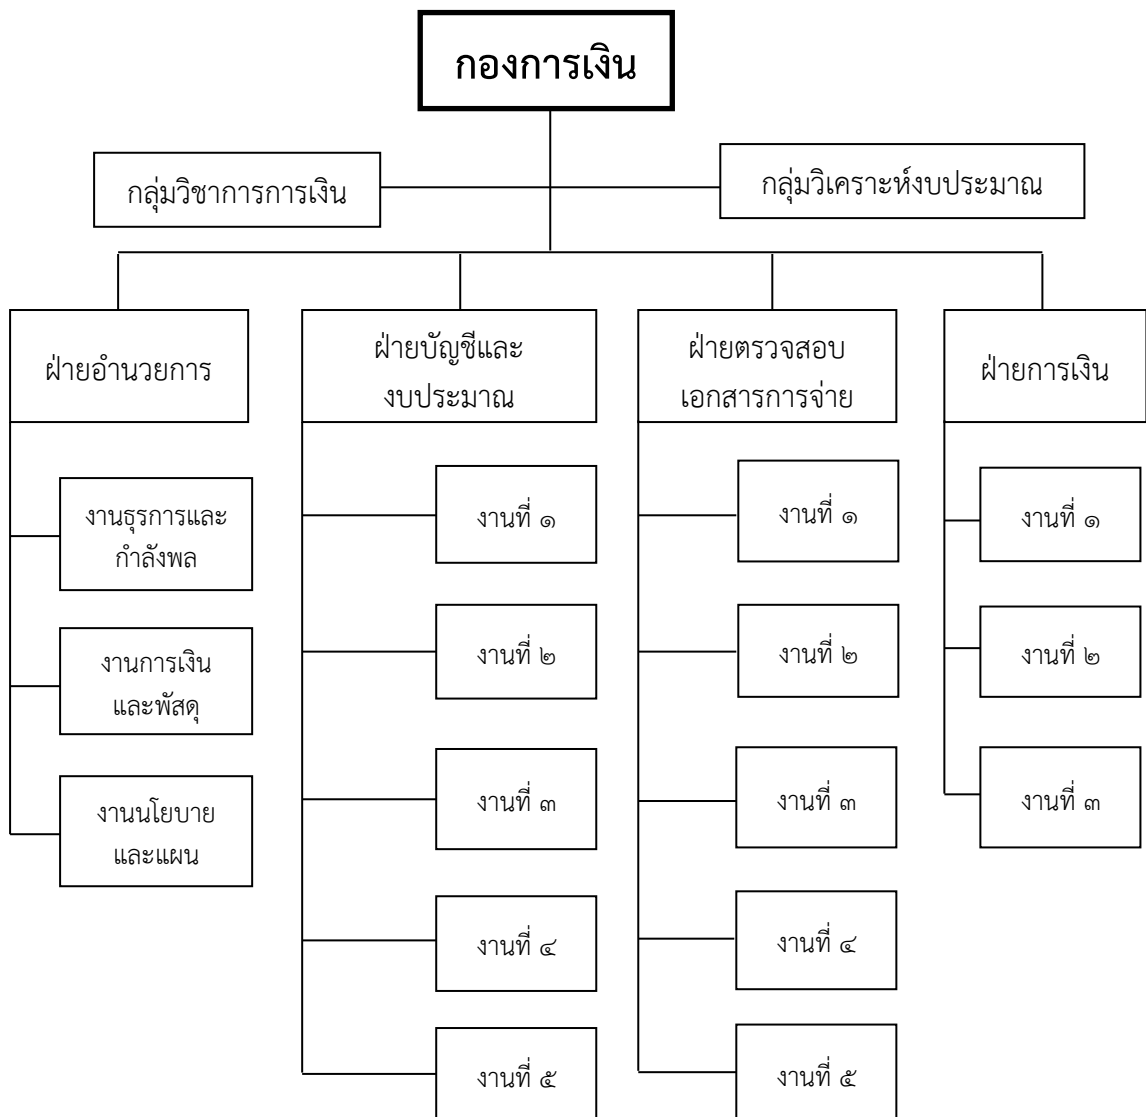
กองการเงิน

กลุ่มวิชาการการเงิน

กลุ่มวิเคราะห์งบประมาณ

ฝ่ายอำนวยการ

งานธุรการและกำลังพล

งานการเงินและพัสดุ

งานนโยบายและแผน

ฝ่ายบัญชีและงบประมาณ

งานที่ ๑

งานที่ ๒

งานที่ ๓

งานที่ ๔

งานที่ ๕

ฝ่ายตรวจสอบเอกสารการจ่าย

งานที่ ๑

งานที่ ๒

งานที่ ๓

งานที่ ๔

งานที่ ๕

ฝ่ายการเงิน

งานที่ ๑

งานที่ ๒

งานที่ ๓